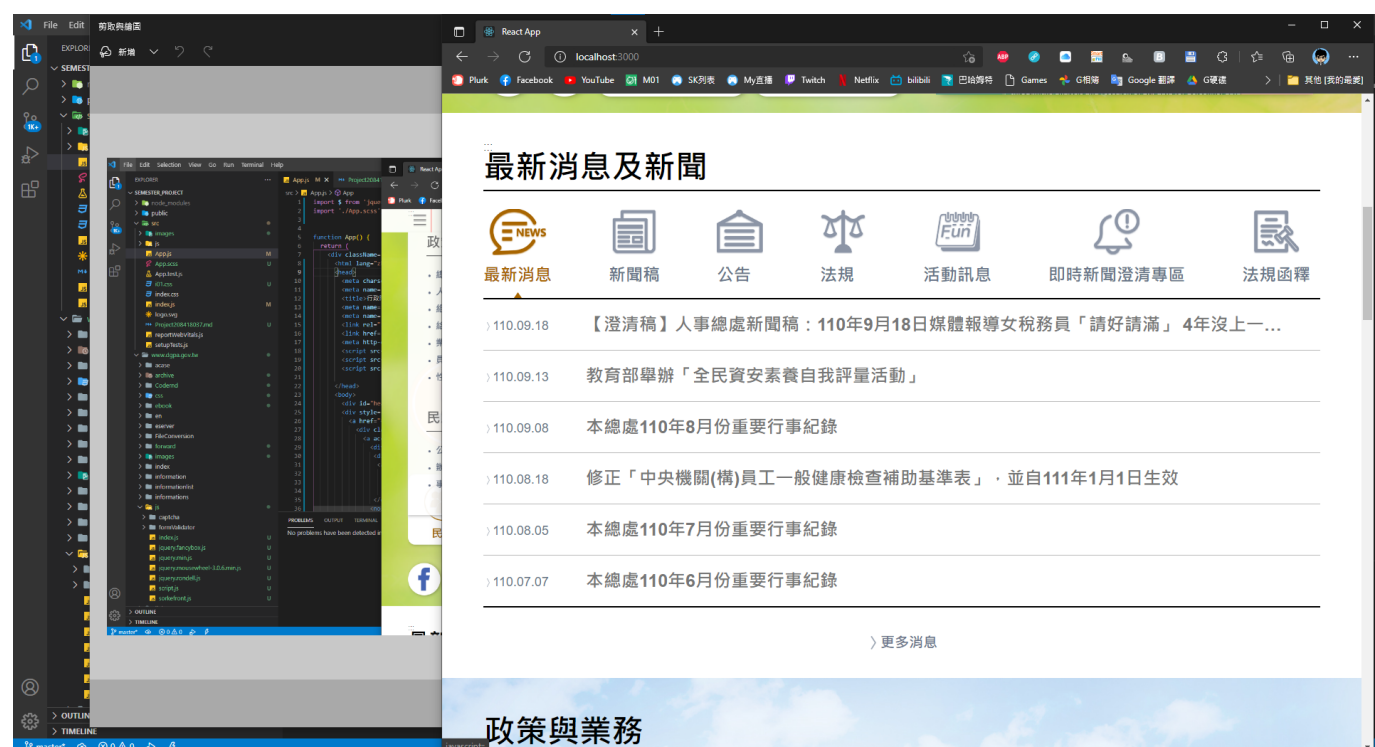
File Edit 剪取與繪圖
新增
EXPLORER
SEMESTER_PROJECT
node_modules
public
src
images
js
App.js
App.scss
App.test.js
i01.css
index.css
index.js
logo.svg
Project20841603​7.md
reportWebVitals.js
setupTests.js
www.dgpa.gov.tw
acase
archive
Codemd
css
ebook
en
eserver
FileConversion
forward
images
index
information
informationlist
informations
js
captcha
formValidator
index.js
jquery.fancybox.js
jquery.min.js
jquery.mousewheel-3.0.6.min.js
jquery.rondell.js
script.js
sizhelfront.js
OUTLINE
TIMELINE
App.js M
Project2084
import $ from 'jque
import './App.scss
function App() {
return (
<div className=
<html lang=
<head>
<meta chars
<title>行政
</head>
<body>
PROBLEMS OUTPUT TERMINAL
No problems have been detected in
master*
React App
localhost:3000
Plurk Facebook YouTube M01 SK列表 My直播 Twitch Netflix bilibili 巴哈姆特 Games G相簿 Google 翻譯 G硬碟 其他 [我的最愛]
最新消息及新聞
NEWS
最新消息
新聞稿
公告
法規
Fun
活動訊息
即時新聞澄清專區
法規函釋
110.09.18 【澄清稿】人事總處新聞稿：110年9月18日媒體報導女稅務員「請好請滿」 4年沒上一...
110.09.13 教育部舉辦「全民資安素養自我評量活動」
110.09.08 本總處110年8月份重要行事紀錄
110.08.18 修正「中央機關(構)員工一般健康檢查補助基準表」，並自111年1月1日生效
110.08.05 本總處110年7月份重要行事紀錄
110.07.07 本總處110年6月份重要行事紀錄
〉更多消息
政策與業務
OUTLINE
TIMELINE
master*